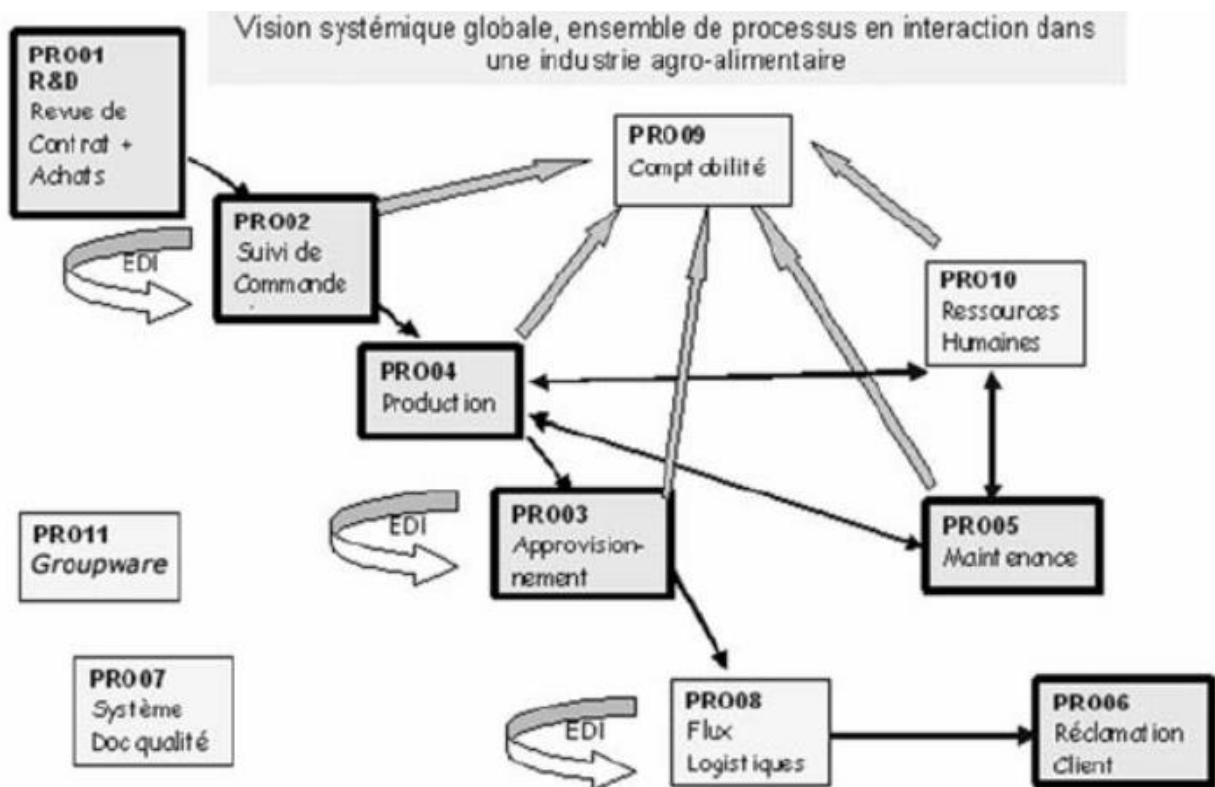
Vision systémique globale, ensemble de processus en interaction dans une industrie agro-alimentaire

PR001
R&D
Revue de Contrat + Achats

EDI

PR002
Suivi de Commande

PR009
Comptabilité

PR010
Ressources Humaines

PR004
Production

PR011
Groupware

EDI

PR003
Approvisionnement

PR005
Maintenance

PR007
Système Doc qualité

EDI

PR008
Flux Logistiques

PR006
Réclamation Client